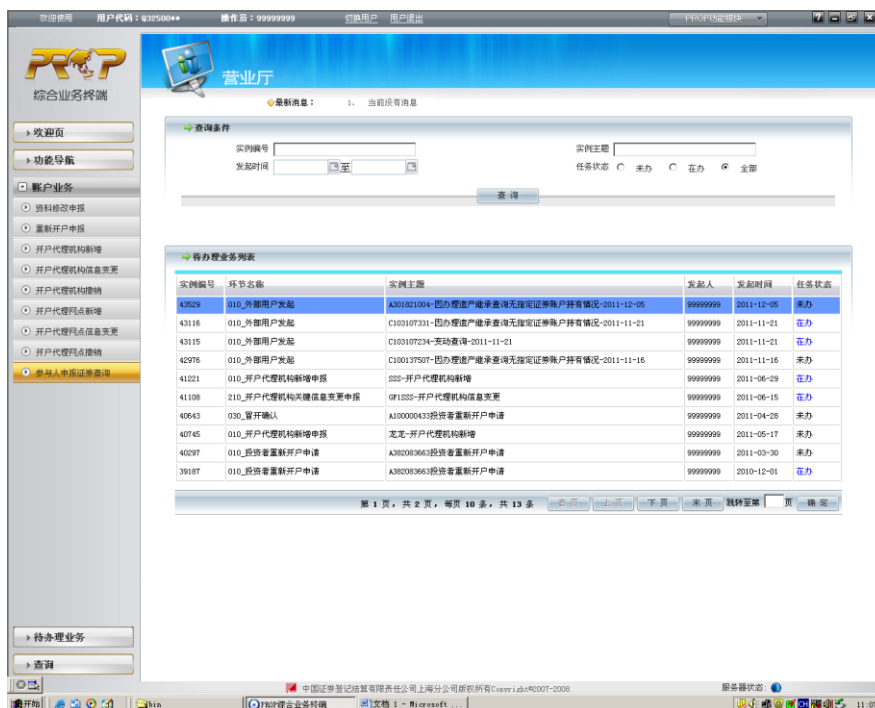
欢迎使用 用户代码：Q32500** 操作员：99999999 切换用户 用户退出 PROP的底部

PROP
综合业务终端

营业厅

最新消息： 1、 当前没有消息

欢迎页
功能导航
账户业务
资料修改申报
重新开户申报
开户代理机构新增
开户代理机构信息变更
开户代理机构撤销
开户代理网点新增
开户代理网点信息变更
开户代理网点撤销
参与人申报证券查询

查询条件
实例编号
实例主题
发起时间 至
任务状态 未办 在办 全部
查 询

待办理业务列表

| 实例编号 | 环节名称 | 实例主题 | 发起人 | 发起时间 | 任务状态 |
|---|---|---|---|---|---|
| 43529 | 010_外部用户发起 | A301821004-因办理遗产继承查询无指定证券账户持有情况-2011-12-05 | 99999999 | 2011-12-05 | 未办 |
| 43116 | 010_外部用户发起 | C103107331-因办理遗产继承查询无指定证券账户持有情况-2011-11-21 | 99999999 | 2011-11-21 | 在办 |
| 43115 | 010_外部用户发起 | C103107234-变动查询-2011-11-21 | 99999999 | 2011-11-21 | 在办 |
| 42976 | 010_外部用户发起 | C100137507-因办理遗产继承查询无指定证券账户持有情况-2011-11-16 | 99999999 | 2011-11-16 | 未办 |
| 41221 | 010_开户代理机构新增申报 | SSS-开户代理机构新增 | 99999999 | 2011-06-29 | 在办 |
| 41108 | 210_开户代理机构关键信息变更申报 | GF1SSS-开户代理机构信息变更 | 99999999 | 2011-06-15 | 在办 |
| 40643 | 030_冒开确认 | A100000433投资者重新开户申请 | 99999999 | 2011-04-28 | 未办 |
| 40745 | 010_开户代理机构新增申报 | 龙龙-开户代理机构新增 | 99999999 | 2011-05-17 | 未办 |
| 40297 | 010_投资者重新开户申请 | A382083663投资者重新开户申请 | 99999999 | 2011-03-30 | 未办 |
| 39187 | 010_投资者重新开户申请 | A382083663投资者重新开户申请 | 99999999 | 2010-12-01 | 在办 |

第 1 页，共 2 页，每页 10 条，共 13 条 首页 上一页 下一页 末页 跳转至第 页 确定

待办理业务
查询

中国证券登记结算有限责任公司上海分公司版权所有Copyright©2007-2008
服务器状态：

开始 bin PROP综合业务终端 文档 1 - Microsoft ... 11:0